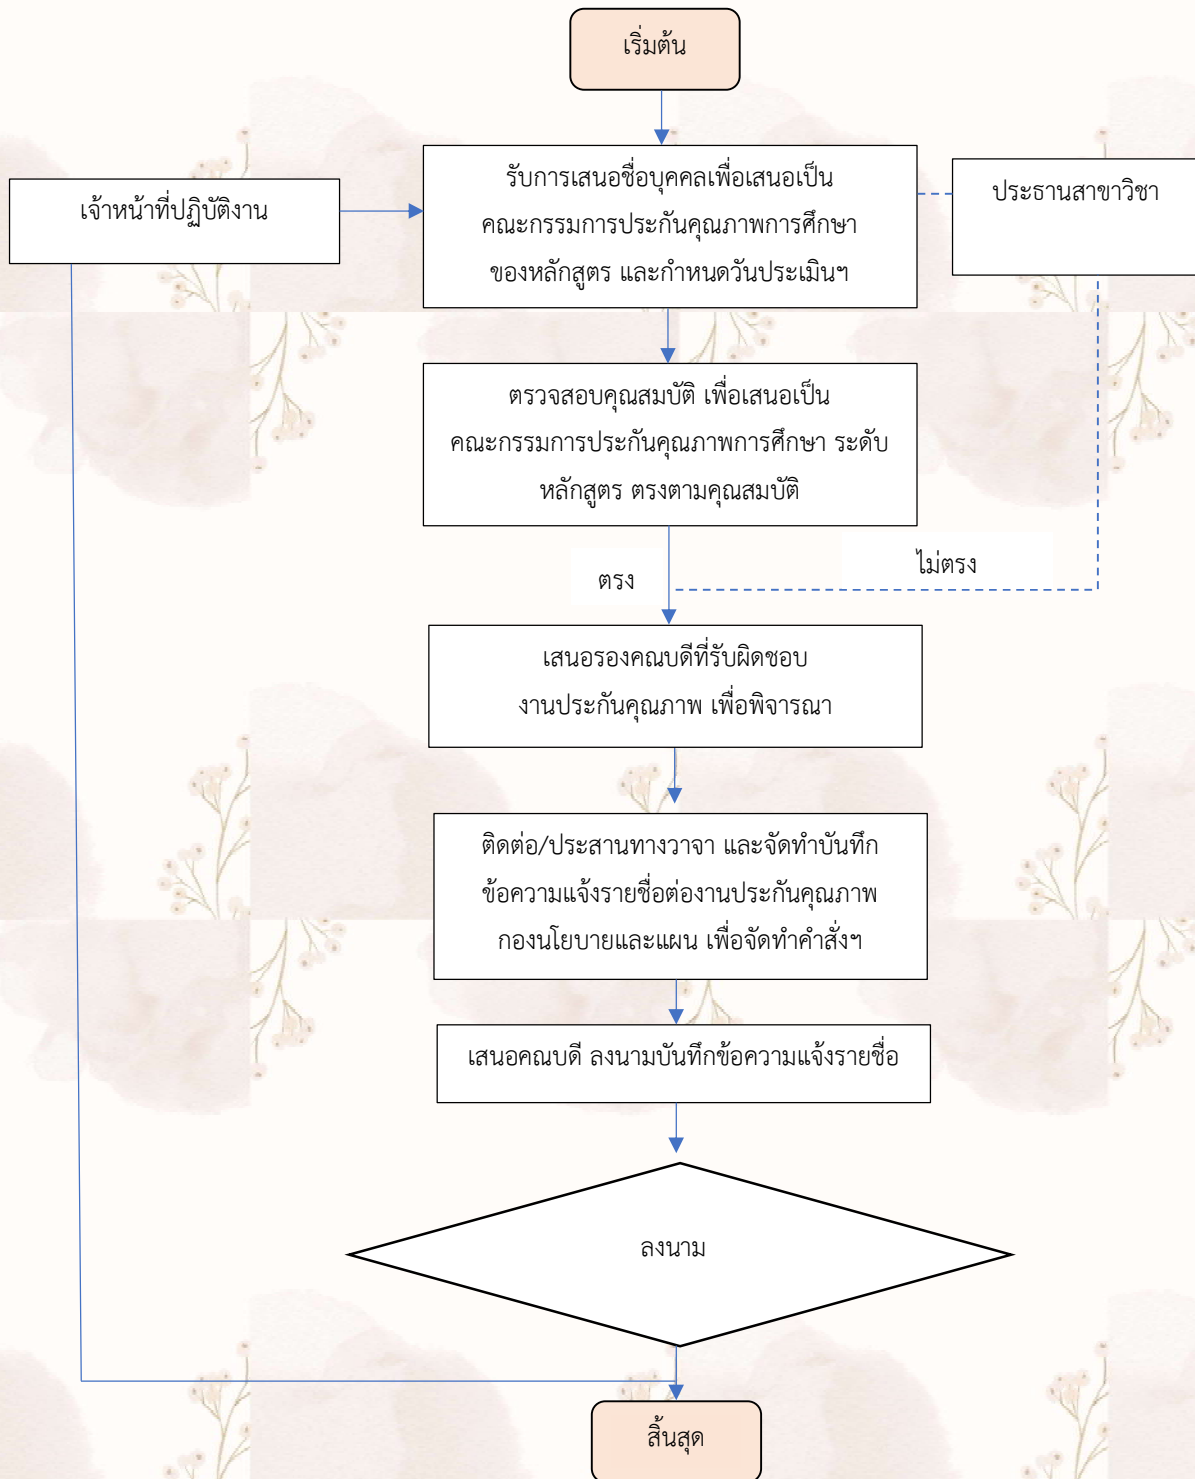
เริ่มต้น

เจ้าหน้าที่ปฏิบัติงาน

รับการเสนอชื่อบุคคลเพื่อเสนอเป็นคณะกรรมการประกันคุณภาพการศึกษาของหลักสูตร และกำหนดวันประเมินฯ

ประธานสาขาวิชา

ตรวจสอบคุณสมบัติ เพื่อเสนอเป็นคณะกรรมการประกันคุณภาพการศึกษา ระดับหลักสูตร ตรงตามคุณสมบัติ

ไม่ตรง

ตรง

เสนอรองคณบดีที่รับผิดชอบงานประกันคุณภาพ เพื่อพิจารณา

ติดต่อ/ประสานทางวาจา และจัดทำบันทึกข้อความแจ้งรายชื่อต่องานประกันคุณภาพ กองนโยบายและแผน เพื่อจัดทำคำสั่งฯ

เสนอคณบดี ลงนามบันทึกข้อความแจ้งรายชื่อ

ลงนาม

สิ้นสุด